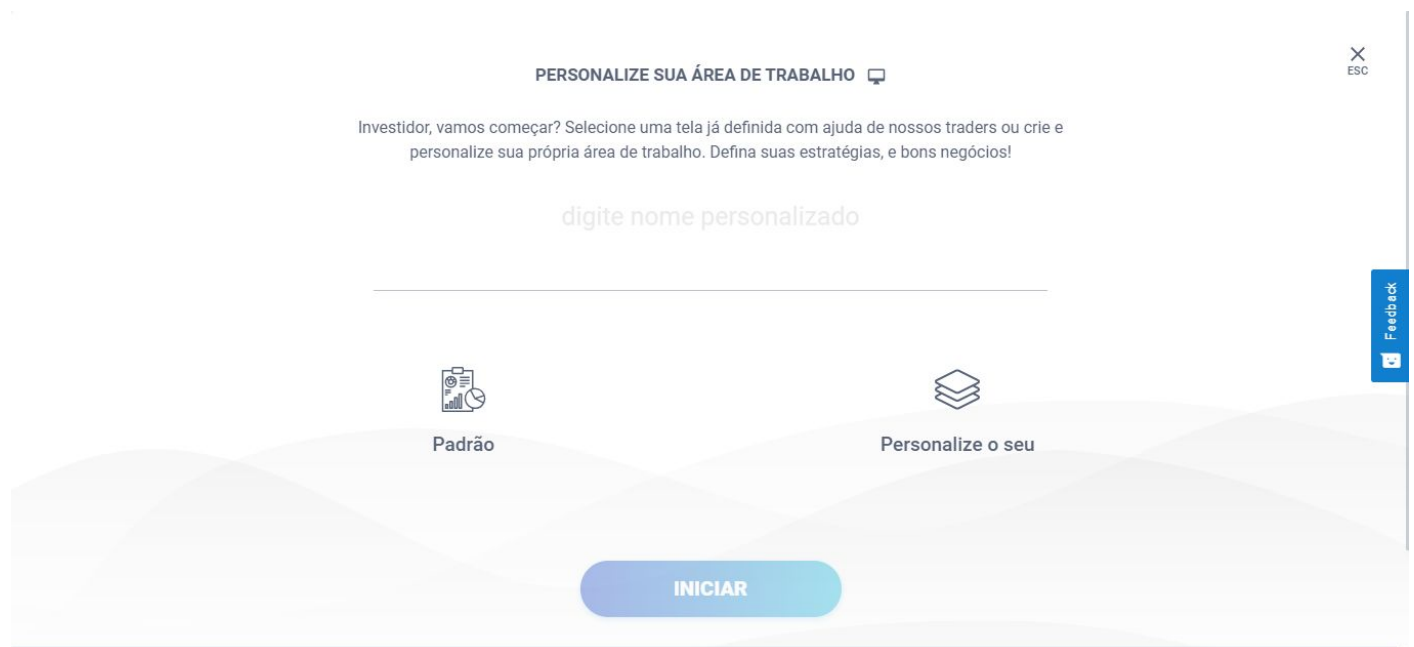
ESC

PERSONALIZE SUA ÁREA DE TRABALHO

Investidor, vamos começar? Selecione uma tela já definida com ajuda de nossos traders ou crie e personalize sua própria área de trabalho. Defina suas estratégias, e bons negócios!

digite nome personalizado

Feedback

Padrão

Personalize o seu

INICIAR